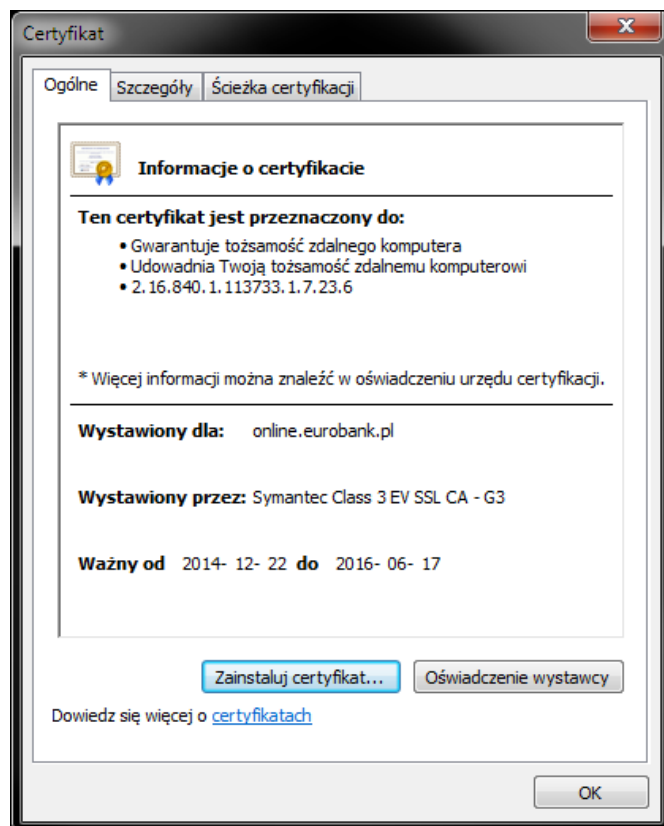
Certyfikat

Ogólne | Szczegóły | Ścieżka certyfikacji

Informacje o certyfikacie

Ten certyfikat jest przeznaczony do:

• Gwarantuje tożsamość zdalnego komputera
• Udowadnia Twoją tożsamość zdalnemu komputerowi
• 2.16.840.1.113733.1.7.23.6

* Więcej informacji można znaleźć w oświadczeniu urzędu certyfikacji.

Wystawiony dla: online.eurobank.pl

Wystawiony przez: Symantec Class 3 EV SSL CA - G3

Ważny od 2014- 12- 22 do 2016- 06- 17

Zainstaluj certyfikat... | Oświadczenie wystawcy

Dowiedz się więcej o certyfikatach

OK